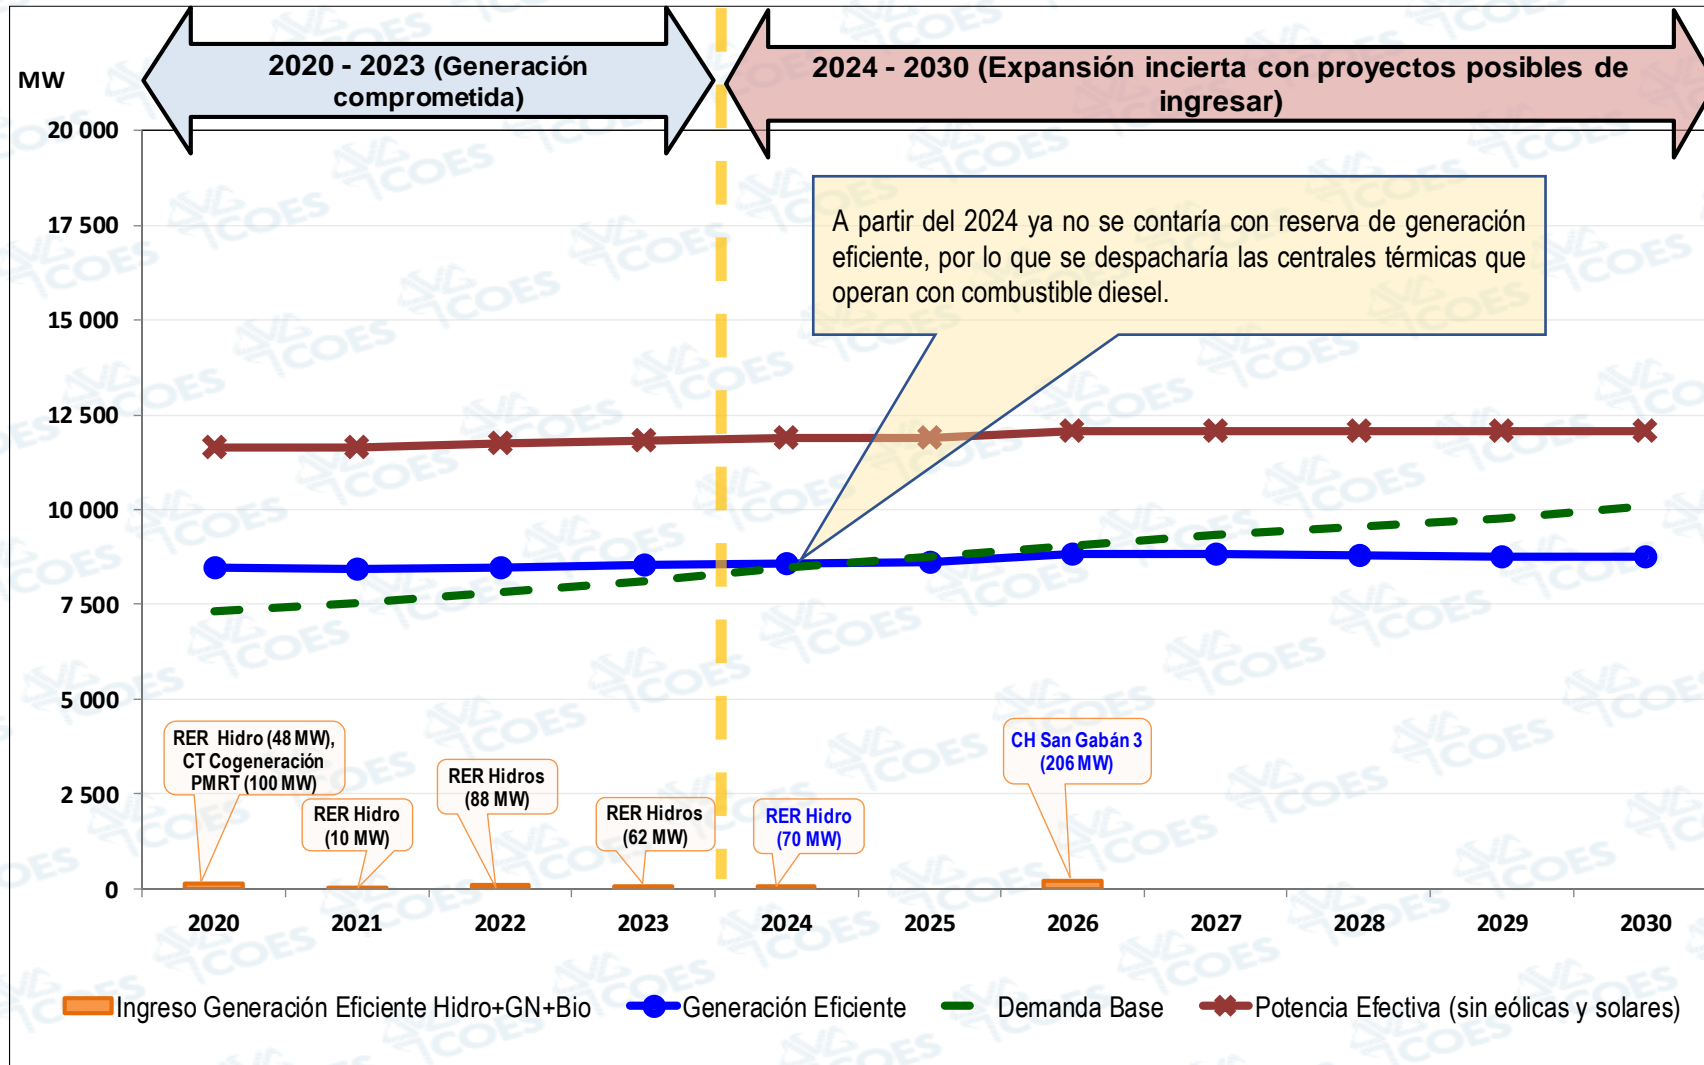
2020 - 2023 (Generación comprometida)

2024 - 2030 (Expansión incierta con proyectos posibles de ingresar)

MW

20 000
17 500
15 000
12 500
10 000
7 500
5 000
2 500
0

A partir del 2024 ya no se contaría con reserva de generación eficiente, por lo que se despacharía las centrales térmicas que operan con combustible diesel.

RER Hidro (48 MW), CT Cogeneración PMRT (100 MW)

RER Hidro (10 MW)

RER Hidros (88 MW)

RER Hidros (62 MW)

RER Hidro (70 MW)

CH San Gabán 3 (206 MW)

2020 2021 2022 2023 2024 2025 2026 2027 2028 2029 2030

Ingreso Generación Eficiente Hidro+GN+Bio
Generación Eficiente
Demanda Base
Potencia Efectiva (sin eólicas y solares)